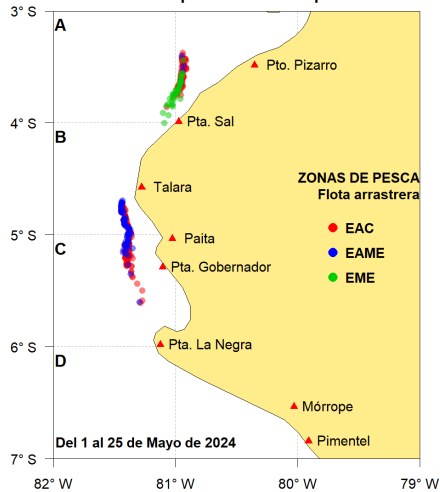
3° S
A
Pto. Pizarro
4° S
B
Pta. Sal
ZONAS DE PESCA
Flota arrastrera
Talara
5° S
C
Paita
EAC
EAME
EME
Pta. Gobernador
6° S
D
Pta. La Negra
Mórrope
Pimentel
Del 1 al 25 de Mayo de 2024
7° S
82° W
81° W
80° W
79° W